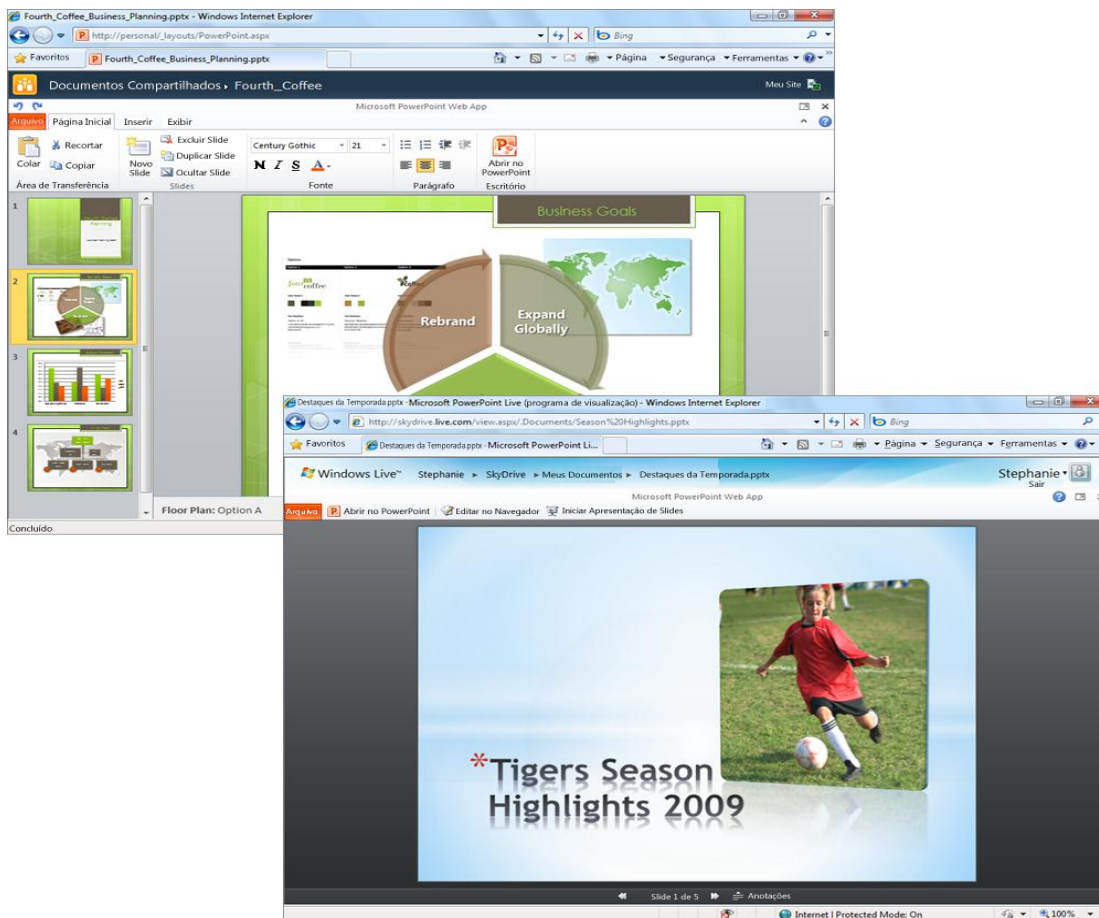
Fourth_Coffee_Business_Planning.pptx - Windows Internet Explorer

http://personal/_layouts/PowerPoint.aspx

Bing

Favoritos

Fourth_Coffee_Business_Planning.pptx

Página ▾ Segurança ▾ Ferramentas ▾

Documentos Compartilhados ▸ Fourth_Coffee

Meu Site

Microsoft PowerPoint Web App

Arquivo Página Inicial Inserir Exibir

Recortar Colar Copiar Área de Transferência

Novo Slide Excluir Slide Duplicar Slide Ocultar Slide Slides

Century Gothic 21 N I S A Fonte

Parágrafo

Abrir no PowerPoint Escritório

1

2

3

4

Business Goals

Rebrand

Expand Globally

Floor Plan: Option A

Concluído

Destaques da Temporada.pptx - Microsoft PowerPoint Live (programa de visualização) - Windows Internet Explorer

http://skydrive.live.com/view.aspx/.Documents/Season%20Highlights.pptx

Bing

Favoritos

Destaques da Temporada.pptx - Microsoft PowerPoint Li...

Página ▾ Segurança ▾ Ferramentas ▾

Windows Live™ Stephanie ▸ SkyDrive ▸ Meus Documentos ▸ Destaques da Temporada.pptx

Stephanie Sair

Microsoft PowerPoint Web App

Arquivo Abrir no PowerPoint Editar no Navegador Iniciar Apresentação de Slides

*Tigers Season Highlights 2009

Slide 1 de 5 Anotações

Internet | Protected Mode: On

100%